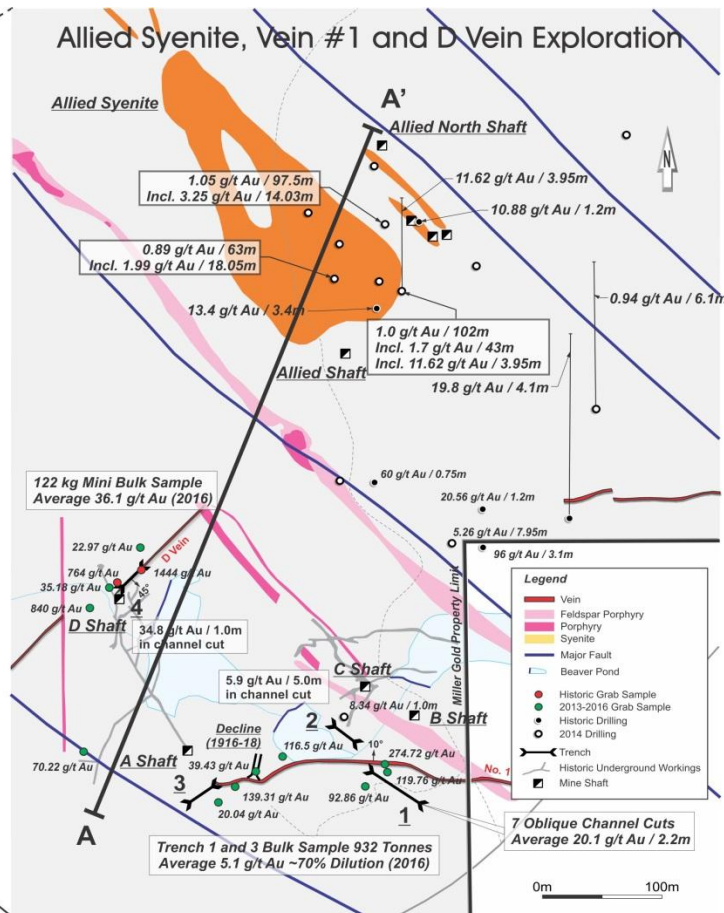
Allied Syenite, Vein #1 and D Vein Exploration

Allied Syenite

A'

Allied North Shaft

N

1.05 g/t Au / 97.5m
Incl. 3.25 g/t Au / 14.03m

11.62 g/t Au / 3.95m

10.88 g/t Au / 1.2m

0.89 g/t Au / 63m
Incl. 1.99 g/t Au / 18.05m

0.94 g/t Au / 6.1m

13.4 g/t Au / 3.4m

1.0 g/t Au / 102m
Incl. 1.7 g/t Au / 43m
Incl. 11.62 g/t Au / 3.95m

Allied Shaft

19.8 g/t Au / 4.1m

60 g/t Au / 0.75m

122 kg Mini Bulk Sample
Average 36.1 g/t Au (2016)

20.56 g/t Au / 1.2m

5.26 g/t Au / 7.95m

96 g/t Au / 3.1m

22.97 g/t Au

D Vein

764 g/t Au

1444 g/t Au

35.18 g/t Au

45°

840 g/t Au

4

D Shaft

34.8 g/t Au / 1.0m
in channel cut

Miller Gold Property Limit

Legend
Vein
Feldspar Porphyry
Porphyry
Syenite
Major Fault
Beaver Pond
Historic Grab Sample
2013-2016 Grab Sample
Historic Drilling
2014 Drilling
Trench
Historic Underground Workings
Mine Shaft

C Shaft

5.9 g/t Au / 5.0m
in channel cut

8.34 g/t Au / 1.0m

2

B Shaft

Decline
(1916-18)

116.5 g/t Au

10°

274.72 g/t Au

A Shaft

39.43 g/t Au

70.22 g/t Au

119.76 g/t Au

No. 1

3

139.31 g/t Au

92.86 g/t Au

20.04 g/t Au

1

A

Trench 1 and 3 Bulk Sample 932 Tonnes
Average 5.1 g/t Au ~70% Dilution (2016)

7 Oblique Channel Cuts
Average 20.1 g/t Au / 2.2m

0m

100m